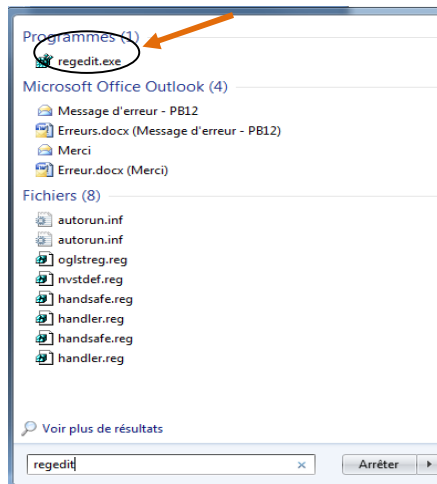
Programmes (1)

regedit.exe

Microsoft Office Outlook (4)

Message d'erreur - PB12

Erreurs.docx (Message d'erreur - PB12)

Merci

Erreur.docx (Merci)

Fichiers (8)

autorun.inf

autorun.inf

oglstreg.reg

nvstdef.reg

handsafe.reg

handler.reg

handsafe.reg

handler.reg

Voir plus de résultats

regedit

×

Arrêter